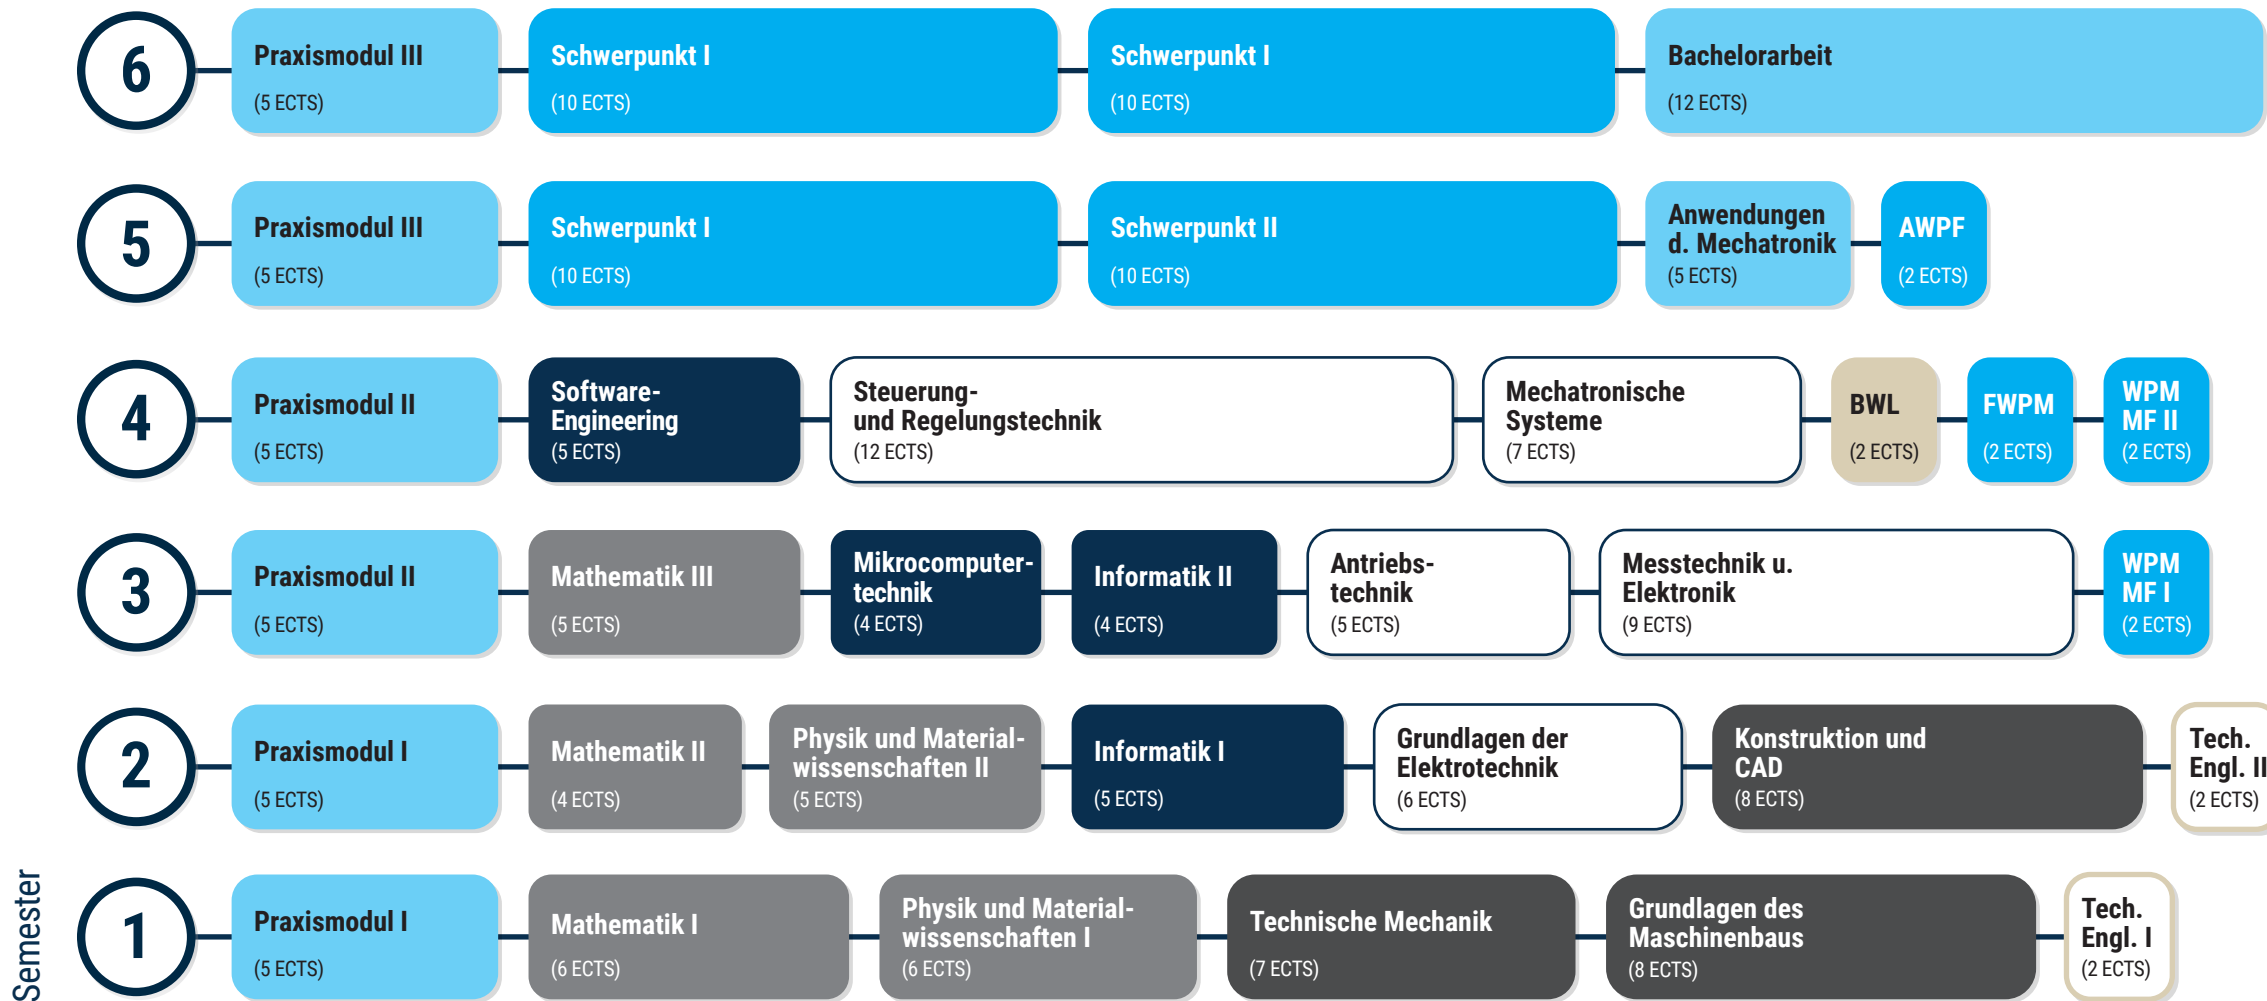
6
Praxismodul III
(5 ECTS)
Schwerpunkt I
(10 ECTS)
Schwerpunkt I
(10 ECTS)
Bachelorarbeit
(12 ECTS)

5
Praxismodul III
(5 ECTS)
Schwerpunkt I
(10 ECTS)
Schwerpunkt II
(10 ECTS)
Anwendungen d. Mechatronik
(5 ECTS)
AWPF
(2 ECTS)

4
Praxismodul II
(5 ECTS)
Software-Engineering
(5 ECTS)
Steuerung- und Regelungstechnik
(12 ECTS)
Mechatronische Systeme
(7 ECTS)
BWL
(2 ECTS)
FWPM
(2 ECTS)
WPM MF II
(2 ECTS)

3
Praxismodul II
(5 ECTS)
Mathematik III
(5 ECTS)
Mikrocomputertechnik
(4 ECTS)
Informatik II
(4 ECTS)
Antriebstechnik
(5 ECTS)
Messtechnik u. Elektronik
(9 ECTS)
WPM MF I
(2 ECTS)

2
Praxismodul I
(5 ECTS)
Mathematik II
(4 ECTS)
Physik und Materialwissenschaften II
(5 ECTS)
Informatik I
(5 ECTS)
Grundlagen der Elektrotechnik
(6 ECTS)
Konstruktion und CAD
(8 ECTS)
Tech. Engl. II
(2 ECTS)

1
Praxismodul I
(5 ECTS)
Mathematik I
(6 ECTS)
Physik und Materialwissenschaften I
(6 ECTS)
Technische Mechanik
(7 ECTS)
Grundlagen des Maschinenbaus
(8 ECTS)
Tech. Engl. I
(2 ECTS)

Semester